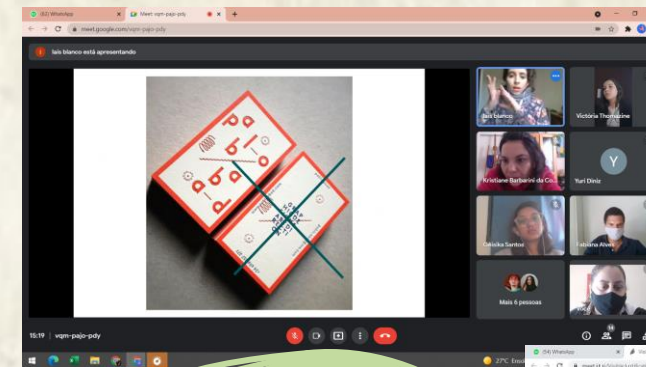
(82) WhatsApp
Meet: vqm-pajo-pdy
meet.google.com/vqm-pajo-pdy
lais blanco está apresentando
lais blanco
Victória Thomazine
Kristiane Barbarini da Co...
Y
Yuri Diniz
Cleusa Santos
Fabiana Alves
Mais 6 pessoas
15:19 | vqm-pajo-pdy
14
27°C
(54) WhatsApp